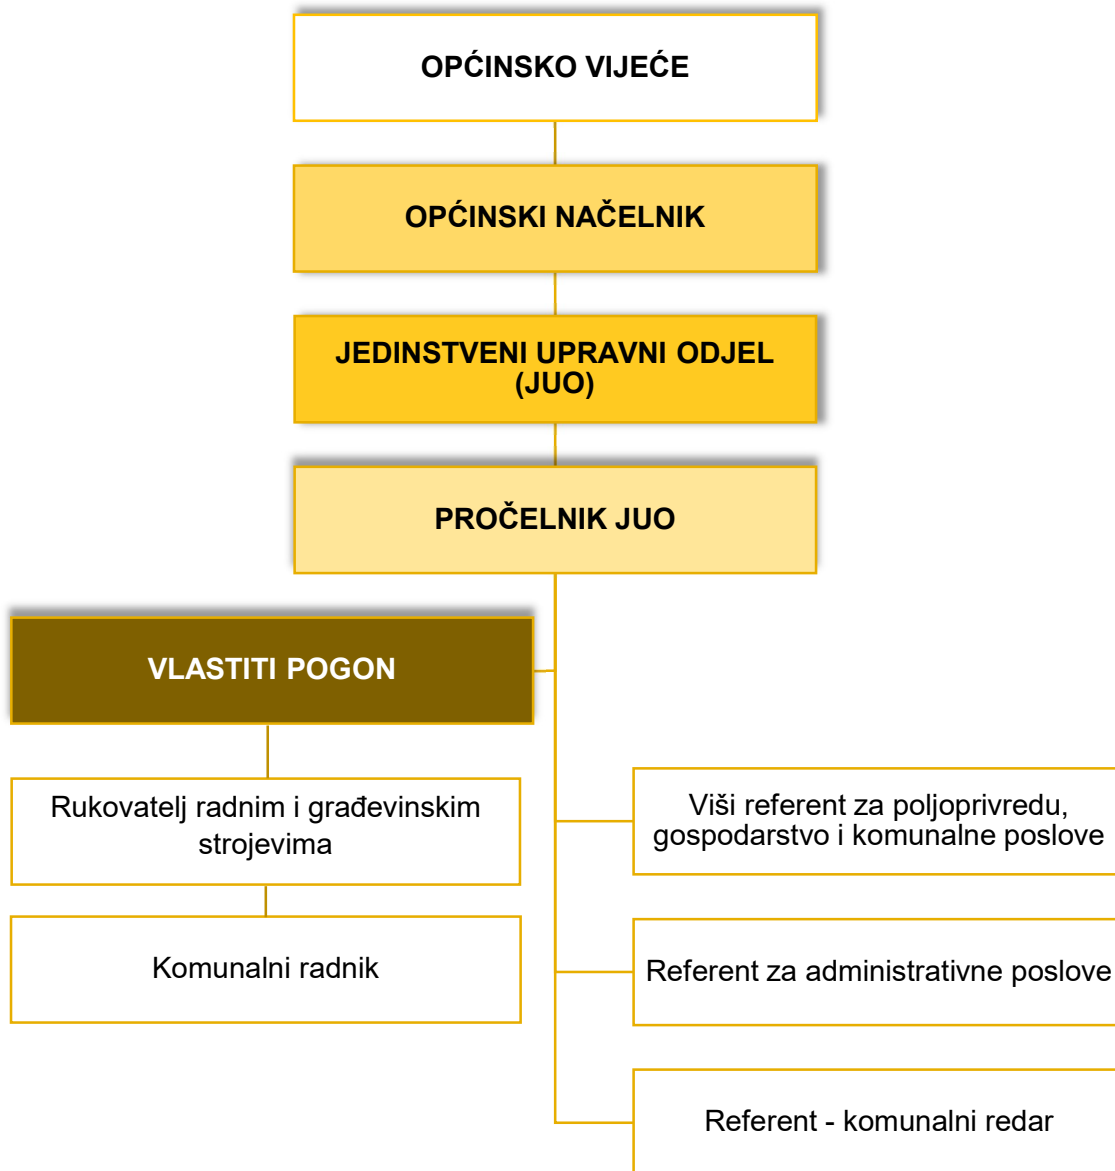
OPĆINSKO VIJEĆE

OPĆINSKI NAČELNIK

JEDINSTVENI UPRAVNI ODJEL (JUO)

PROČELNIK JUO

VLASTITI POGON

Rukovatelj radnim i građevinskim strojevima

Komunalni radnik

Viši referent za poljoprivredu, gospodarstvo i komunalne poslove

Referent za administrativne poslove

Referent - komunalni redar